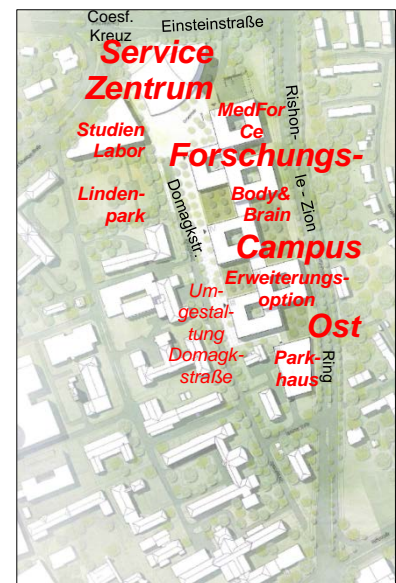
Coesf. Kreuz

Einsteinstraße

Service Zentrum

MedForCe

Rishon-le - Zion Ring

Studien Labor

Forschungs-

Linden-park

Domagkstr.

Body& Brain

Campus

Erweiterungs-option

Um-gestal-tung Domagk-straße

Ost

Park-haus